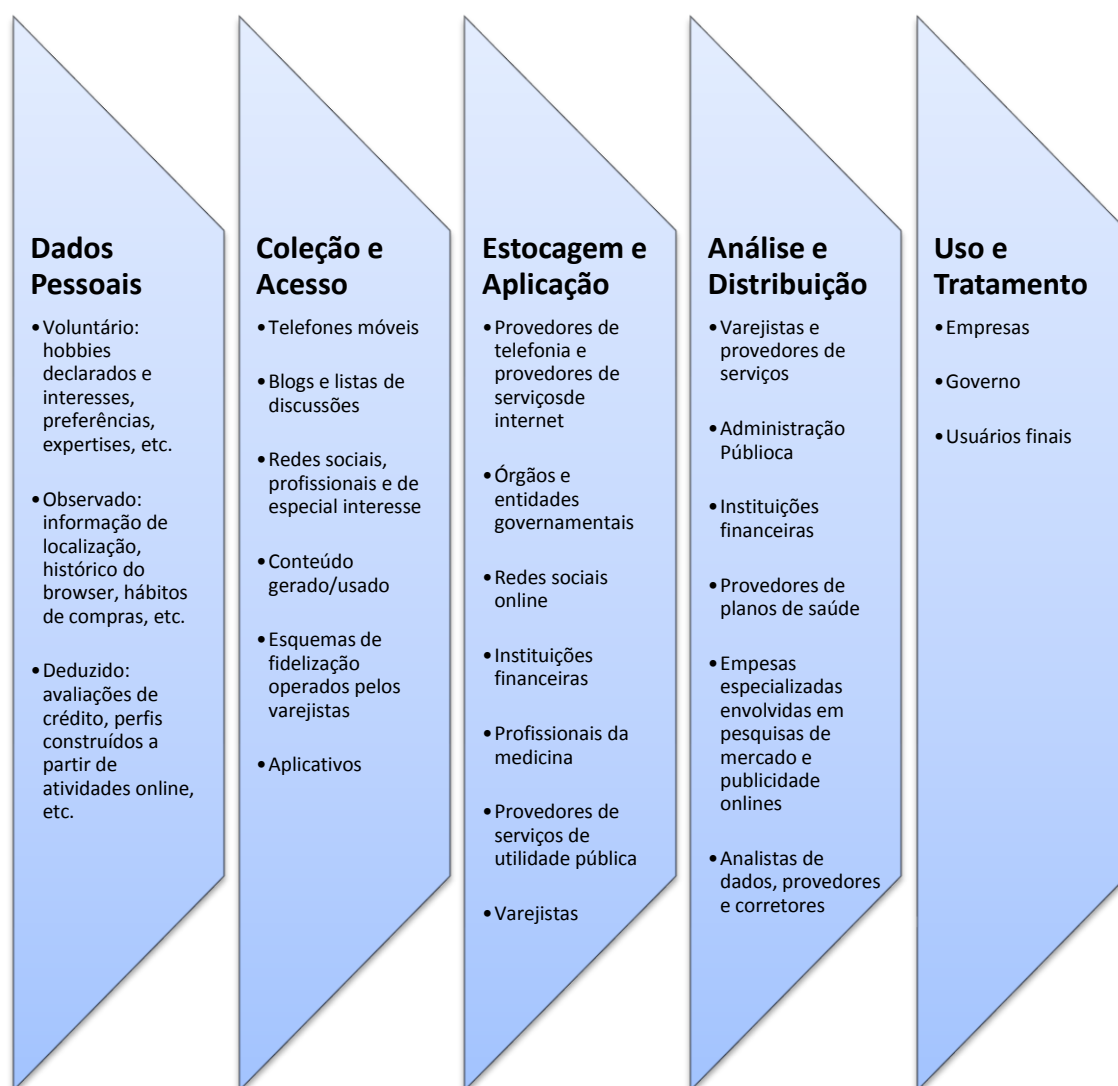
**Dados Pessoais**

- Voluntário: hobbies declarados e interesses, preferências, expertises, etc.
- Observado: informação de localização, histórico do browser, hábitos de compras, etc.
- Deduzido: avaliações de crédito, perfis construídos a partir de atividades online, etc.

**Coleção e Acesso**

- Telefones móveis
- Blogs e listas de discussões
- Redes sociais, profissionais e de especial interesse
- Conteúdo gerado/usado
- Esquemas de fidelização operados pelos varejistas
- Aplicativos

**Estocagem e Aplicação**

- Provedores de telefonia e provedores de serviçosde internet
- Órgãos e entidades governamentais
- Redes sociais online
- Instituições financeiras
- Profissionais da medicina
- Provedores de serviços de utilidade pública
- Varejistas

**Análise e Distribuição**

- Varejistas e provedores de serviços
- Administração Públioca
- Instituições financeiras
- Provedores de planos de saúde
- Empesas especializadas envolvidas em pesquisas de mercado e publicidade onlines
- Analistas de dados, provedores e corretores

**Uso e Tratamento**

- Empresas
- Governo
- Usuários finais